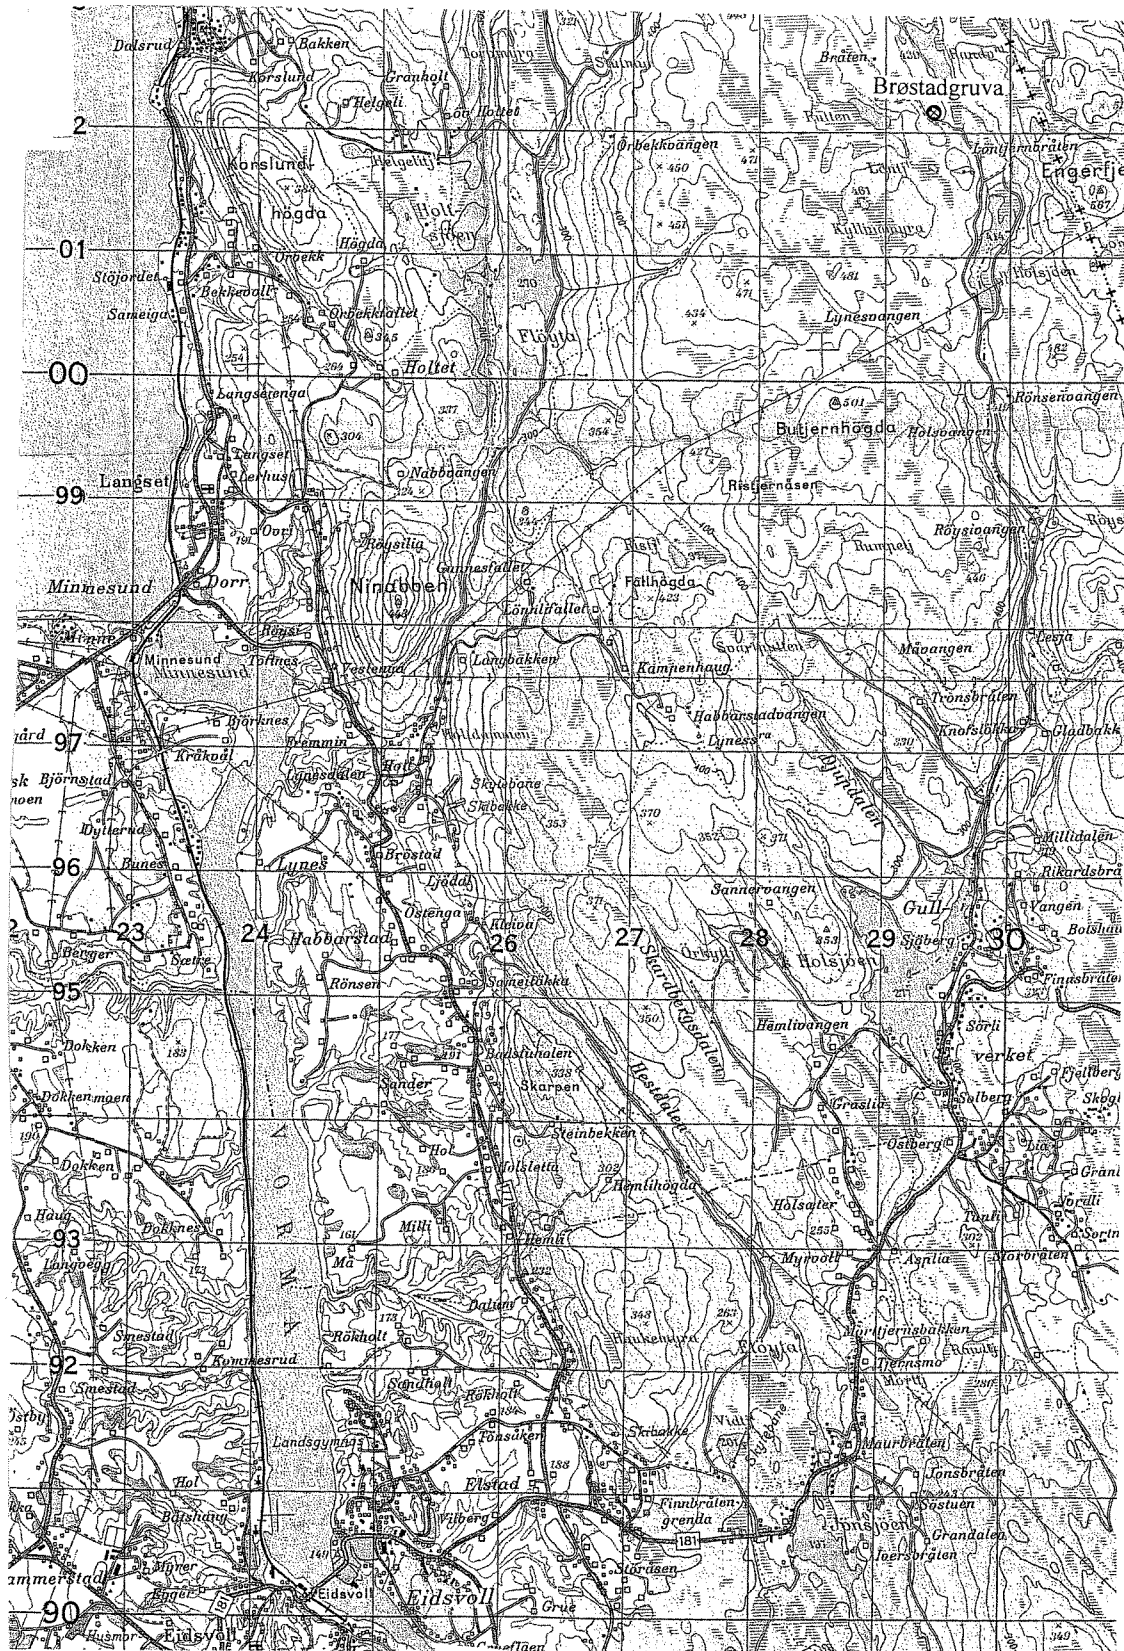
Dalsrud
Bakken
Korslund
Granholt
Helgeli
Sör Holtet
Bråten
Brøstadgruva
2
Örbekkvangen
Lontjernbråten
Engerfje
Korslund-
högda
Helgeli
Holt-
Kyllingmyra
01
Höğda
Stöjordet
Örbekk
Bekkevoll
Sameiga
Örbekkfallet
Flöyta
Lynesvangen
Holsjöen
00
Holtet
Rönsenvangen
Langsetenga
Butjernhögda
Holsvangen
Langset
Lerhus
Nabbvangen
Ristjernåsen
Langset
99
Röysilia
Röysivangen
Rumpel
Minnesund
Dorr
Nindoben
Gannesfallet
Fallhögda
Lönlifallet
Minne
Minnesund
Minnesund
Röysi
Torfnes
Vestenga
Langbakken
Kampenhaug
Månangen
Tronsbråten
Björknes
Habbarstadvangen
Knotslökka
Gladbakk
97
Trommin
Lynesst
Kraknal
Björnstad
Langedalen
Hol
Skytebane
Skibakke
Dytterud
Millidalen
Bunes
Brostad
96
Lunes
Ljödal
Sannervangen
Rikardsbrå
Östenga
Kleiva
Gull
23
24
Habbarstad
26
27
28
29
Sjöberg
30
Vangen
Berger
Sætre
Rönsen
Sameitlökka
Skardbergsdalen
Holsjöen
95
Finnsbråten
Hemlivangen
Sörli
Dokken
Badstuhalen
verket
Dokkenmoen
Sander
Skarpen
Bestdalen
Fjellberg
Solberg
Skog
Graslia
Steinbekken
Östberg
Hol
Holsletta
Hemlihögda
Gran
Haug
Dokknes
Holsæter
Vardli
Milli
Hemli
Tunli
93
Langegg
Myrvoll
Aslia
Norbråten
Må
Dalum
Smestad
Rökholt
Haukemyra
Ekorja
Mortjernsbakken
92
Kommesrud
Tjernsmo
Smestad
Sandholt
Rökholt
Tönsaker
Skibakke
Vidli
Maurbråten
Landsgymnas
Hot
Elstad
Jonsbråten
Båtshaug
Wilberg
Finnbråten-
grenda
Sostuen
181
Jonsjöen
Grandalen
Myrer
Ingersbråten
Engen
Stårasen
ammerstad
Eidsvoll
Eidsvoll
90
Grue
Husmor
Eidsvoll